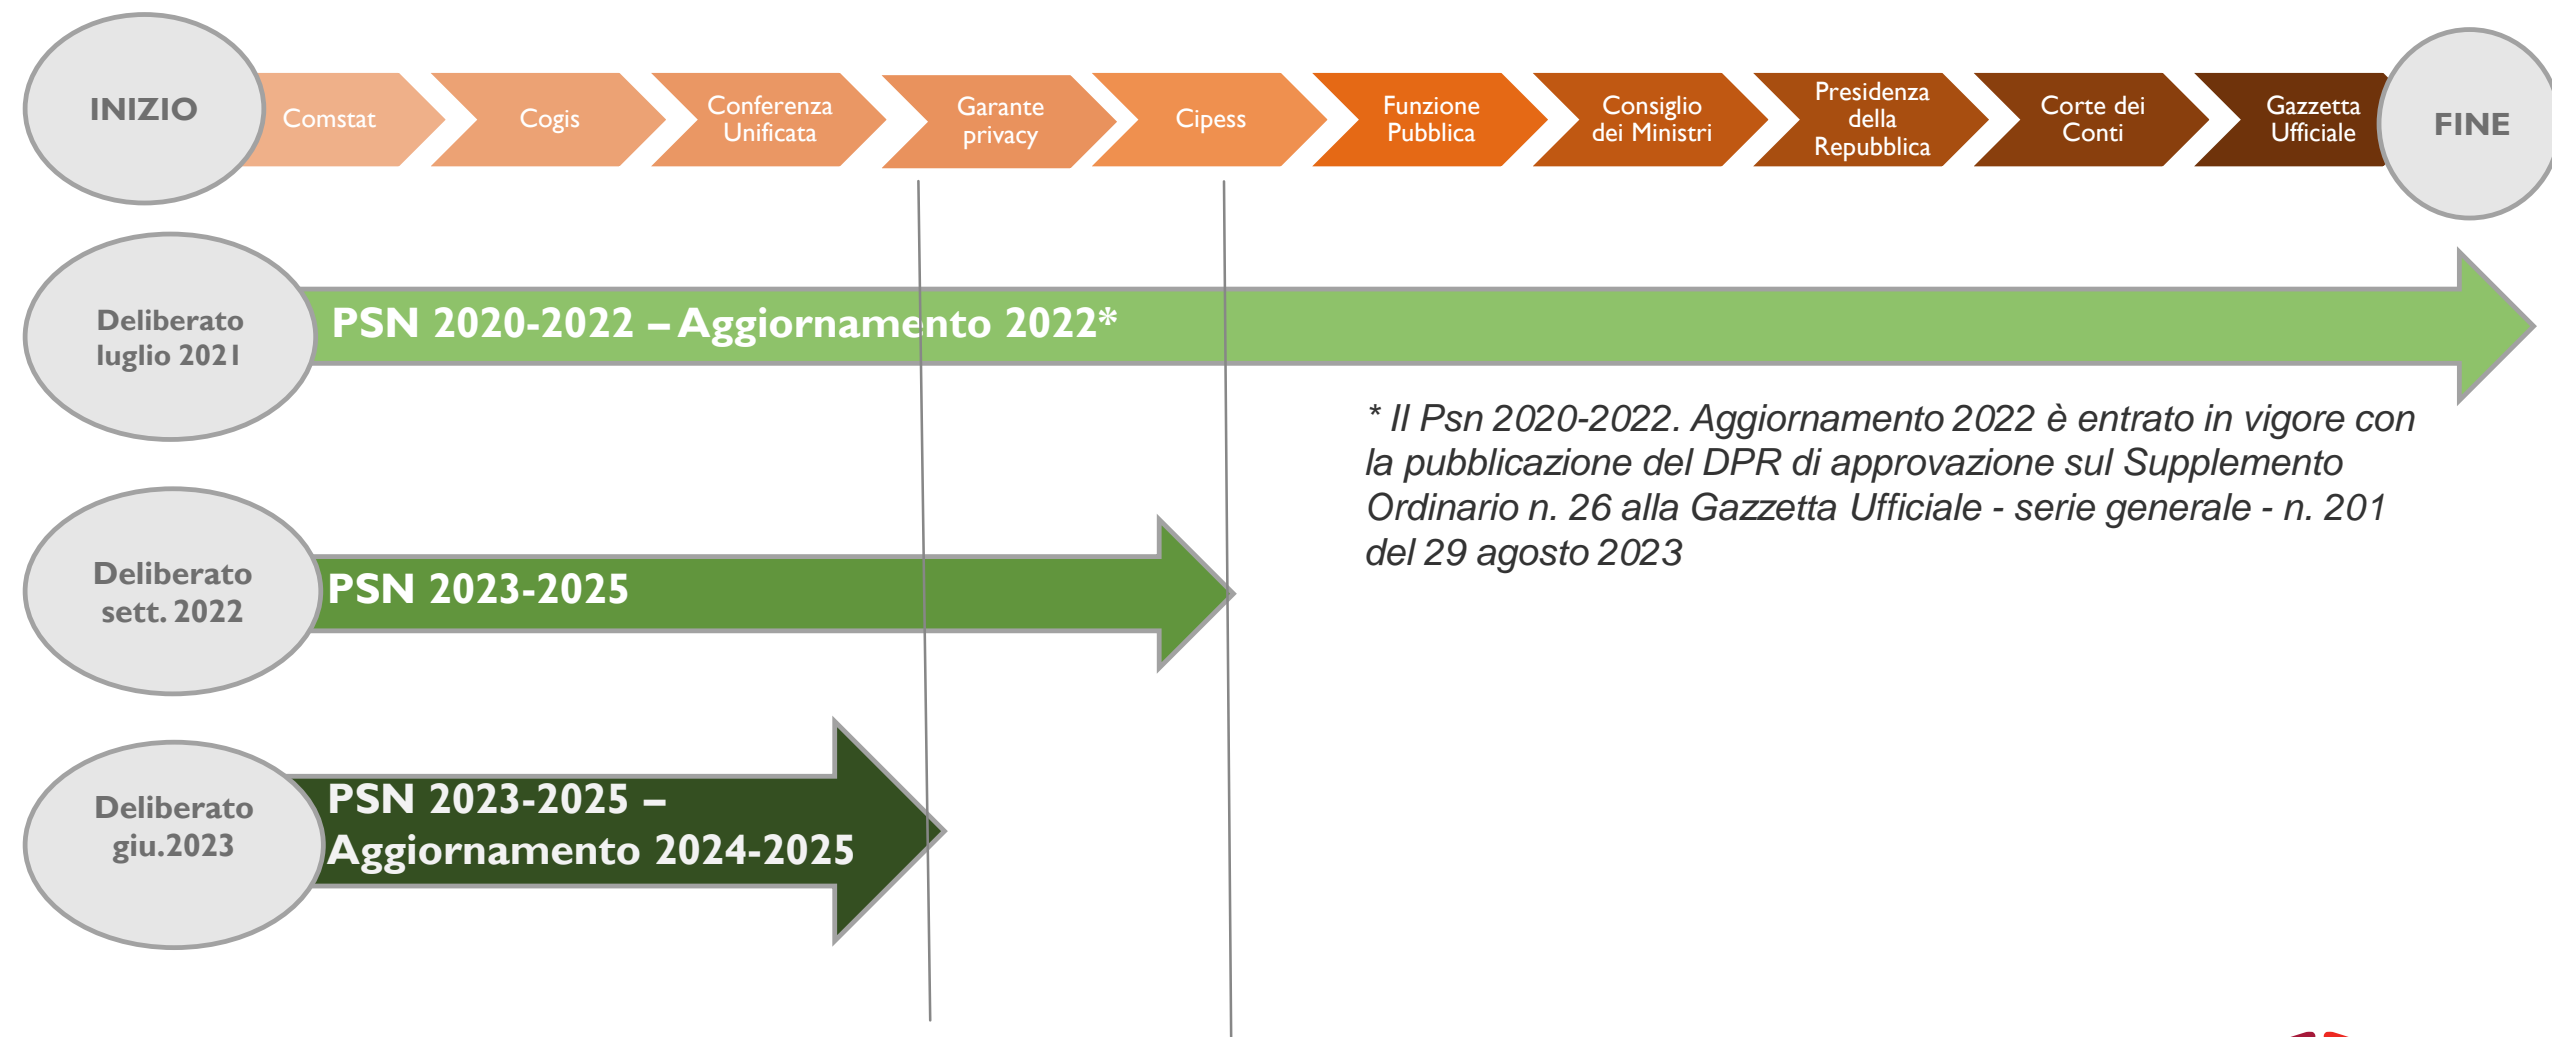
INIZIO

Comstat

Cogis

Conferenza Unificata

Garante privacy

Cipess

Funzione Pubblica

Consiglio dei Ministri

Presidenza della Repubblica

Corte dei Conti

Gazzetta Ufficiale

FINE

Deliberato luglio 2021

PSN 2020-2022 – Aggiornamento 2022*

* Il Psn 2020-2022. Aggiornamento 2022 è entrato in vigore con la pubblicazione del DPR di approvazione sul Supplemento Ordinario n. 26 alla Gazzetta Ufficiale - serie generale - n. 201 del 29 agosto 2023

Deliberato sett. 2022

PSN 2023-2025

Deliberato giu.2023

PSN 2023-2025 – Aggiornamento 2024-2025